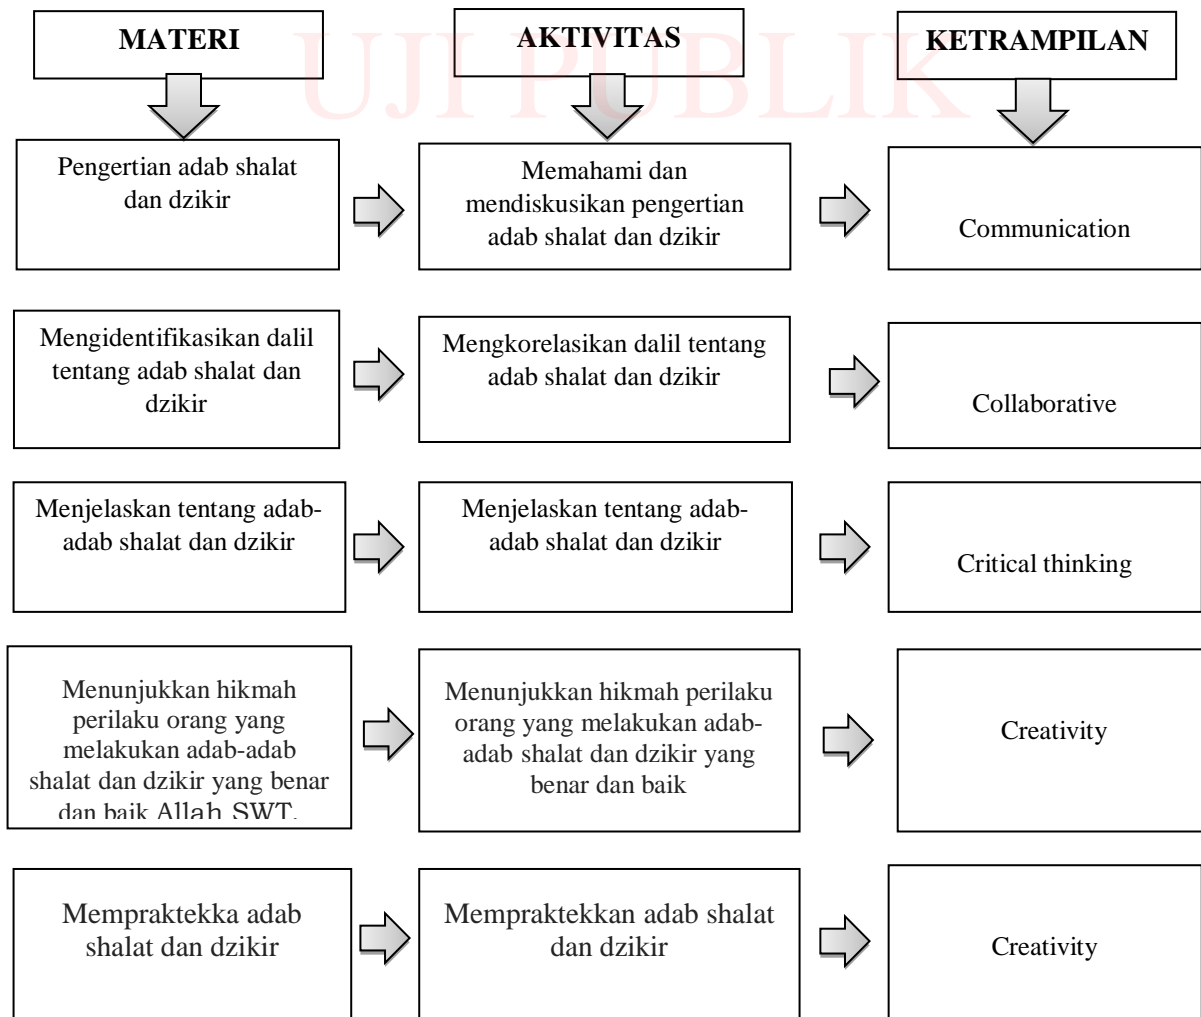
UJI PUBLIK

MATERI

AKTIVITAS

KETRAMPILAN

Pengertian adab shalat dan dzikir

Memahami dan mendiskusikan pengertian adab shalat dan dzikir

Communication

Mengidentifikasikan dalil tentang adab shalat dan dzikir

Mengkorelasikan dalil tentang adab shalat dan dzikir

Collaborative

Menjelaskan tentang adab-adab shalat dan dzikir

Menjelaskan tentang adab-adab shalat dan dzikir

Critical thinking

Menunjukkan hikmah perilaku orang yang melakukan adab-adab shalat dan dzikir yang benar dan baik Allah SWT.

Menunjukkan hikmah perilaku orang yang melakukan adab-adab shalat dan dzikir yang benar dan baik

Creativity

Mempraktekka adab shalat dan dzikir

Mempraktekkan adab shalat dan dzikir

Creativity